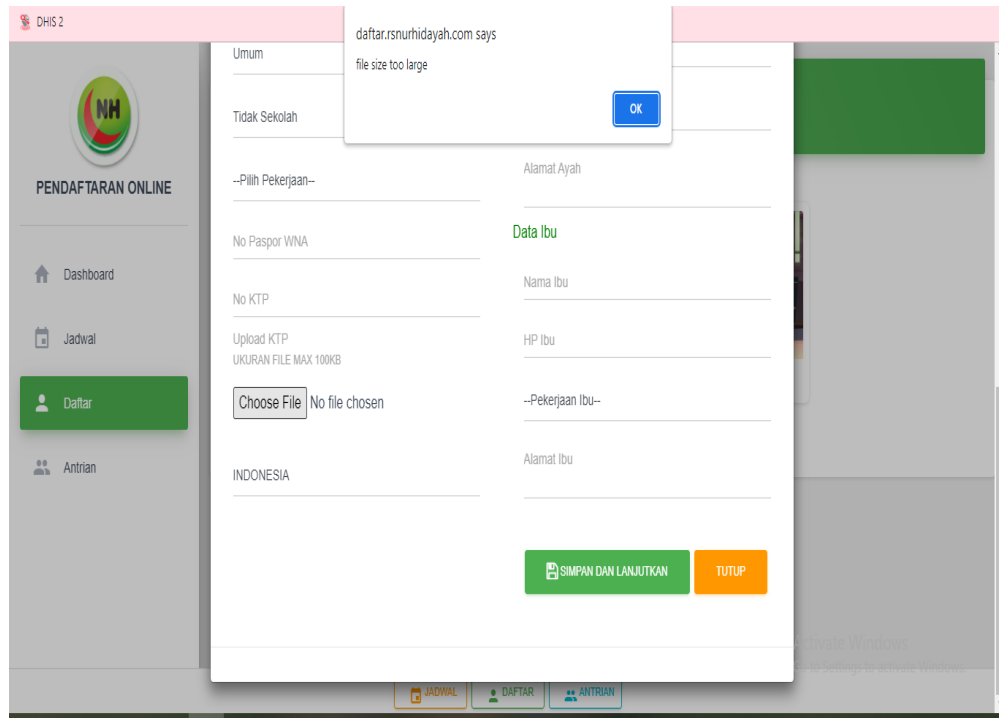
DHIS 2

daftar.rsnurhidayah.com says
file size too large
OK

NH
PENDAFTARAN ONLINE

Dashboard
Jadwal
Daftar
Antrian

Umum
Tidak Sekolah
--Pilih Pekerjaan--
No Paspor WNA
No KTP
Upload KTP
UKURAN FILE MAX 100KB
Choose File No file chosen
INDONESIA

Alamat Ayah
Data Ibu
Nama Ibu
HP Ibu
--Pekerjaan Ibu--
Alamat Ibu

SIMPAN DAN LANJUTKAN
TUTUP

Activate Windows
Go to Settings to activate Windows.

JADWAL
DAFTAR
ANTRIAN